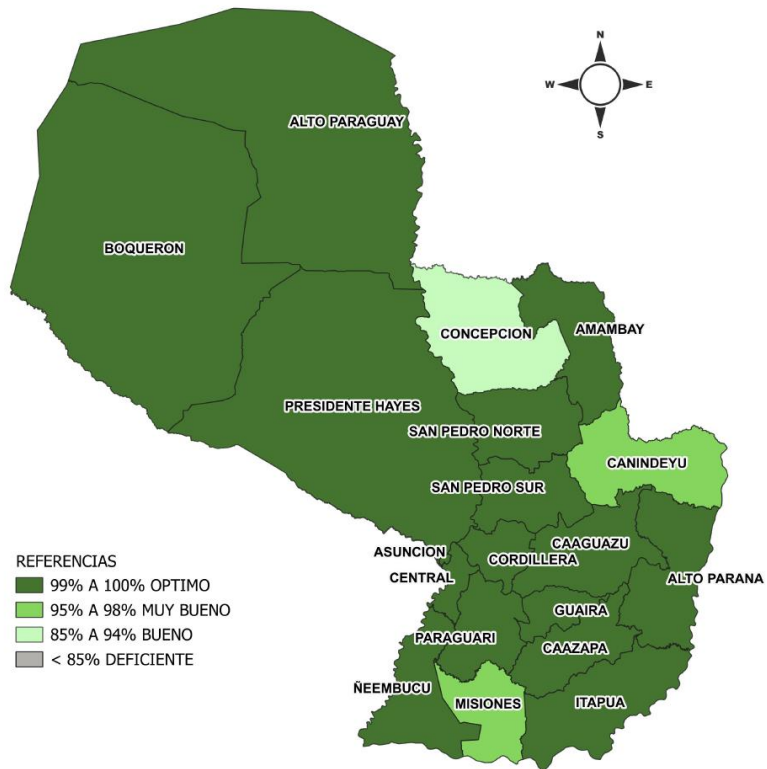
N
W
E
S

ALTO PARAGUAY

BOQUERON

CONCEPCION

AMAMBAY

PRESIDENTE HAYES

SAN PEDRO NORTE

CANINDEYU

SAN PEDRO SUR

CAAGUAZU

ASUNCION

CORDILLERA

CENTRAL

ALTO PARANA

GUAIRA

PARAGUARI

CAAZAPA

ÑEEMBUCU

MISIONES

ITAPUA

REFERENCIAS
99% A 100% OPTIMO
95% A 98% MUY BUENO
85% A 94% BUENO
< 85% DEFICIENTE